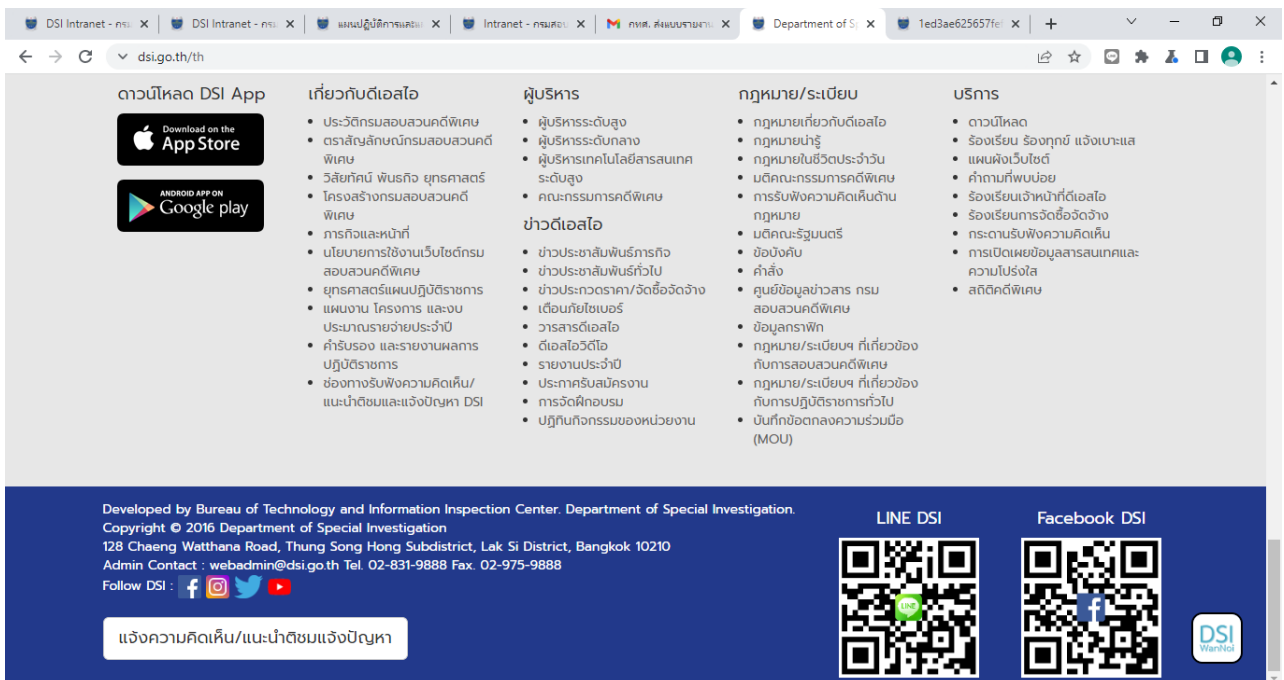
DSI Intranet - กรม ×   DSI Intranet - กรม ×   แผนปฏิบัติการและ ×   Intranet - กรมสอบ ×   กทส. ส่งแบบรายงาน ×   Department of Sp ×   1ed3ae625657fef ×   +

dsi.go.th/th

ดาวน์โหลด DSI App

Download on the App Store

ANDROID APP ON Google play

เกี่ยวกับดีเอสไอ

- ประวัติกรมสอบสวนคดีพิเศษ
- ตราสัญลักษณ์กรมสอบสวนคดีพิเศษ
- วิสัยทัศน์ พันธกิจ ยุทธศาสตร์
- โครงสร้างกรมสอบสวนคดีพิเศษ
- ภารกิจและหน้าที่
- นโยบายการใช้งานเว็บไซต์กรมสอบสวนคดีพิเศษ
- ยุทธศาสตร์แผนปฏิบัติราชการ
- แผนงาน โครงการ และงบประมาณรายจ่ายประจำปี
- คำรับรอง และรายงานผลการปฏิบัติราชการ
- ช่องทางรับฟังความคิดเห็น/แนะนำติชมและแจ้งปัญหา DSI

ผู้บริหาร

- ผู้บริหารระดับสูง
- ผู้บริหารระดับกลาง
- ผู้บริหารเทคโนโลยีสารสนเทศระดับสูง
- คณะกรรมการคดีพิเศษ

ข่าวดีเอสไอ

- ข่าวประชาสัมพันธ์ภารกิจ
- ข่าวประชาสัมพันธ์ทั่วไป
- ข่าวประกวดราคา/จัดซื้อจัดจ้าง
- เตือนภัยไซเบอร์
- วารสารดีเอสไอ
- ดีเอสไอวิดีโอ
- รายงานประจำปี
- ประกาศรับสมัครงาน
- การจัดฝึกอบรม
- ปฏิทินกิจกรรมของหน่วยงาน

กฎหมาย/ระเบียบ

- กฎหมายเกี่ยวกับดีเอสไอ
- กฎหมายน่ารู้
- กฎหมายในชีวิตประจำวัน
- มติคณะกรรมการคดีพิเศษ
- การรับฟังความคิดเห็นด้านกฎหมาย
- มติคณะรัฐมนตรี
- ข้อบังคับ
- คำสั่ง
- ศูนย์ข้อมูลข่าวสาร กรมสอบสวนคดีพิเศษ
- ข้อมูลกราฟิก
- กฎหมาย/ระเบียบฯ ที่เกี่ยวข้องกับการสอบสวนคดีพิเศษ
- กฎหมาย/ระเบียบฯ ที่เกี่ยวข้องกับการปฏิบัติราชการทั่วไป
- บันทึกข้อตกลงความร่วมมือ (MOU)

บริการ

- ดาวน์โหลด
- ร้องเรียน ร้องทุกข์ แจ้งเบาะแส
- แผนผังเว็บไซต์
- คำถามที่พบบ่อย
- ร้องเรียนเจ้าหน้าที่ดีเอสไอ
- ร้องเรียนการจัดซื้อจัดจ้าง
- กระดานรับฟังความคิดเห็น
- การเปิดเผยข้อมูลสารสนเทศและความโปร่งใส
- สถิติคดีพิเศษ

Developed by Bureau of Technology and Information Inspection Center. Department of Special Investigation.
Copyright © 2016 Department of Special Investigation
128 Chaeng Watthana Road, Thung Song Hong Subdistrict, Lak Si District, Bangkok 10210
Admin Contact : webadmin@dsi.go.th Tel. 02-831-9888 Fax. 02-975-9888
Follow DSI :

แจ้งความคิดเห็น/แนะนำติชมแจ้งปัญหา

LINE DSI

Facebook DSI

DSI WanNoi